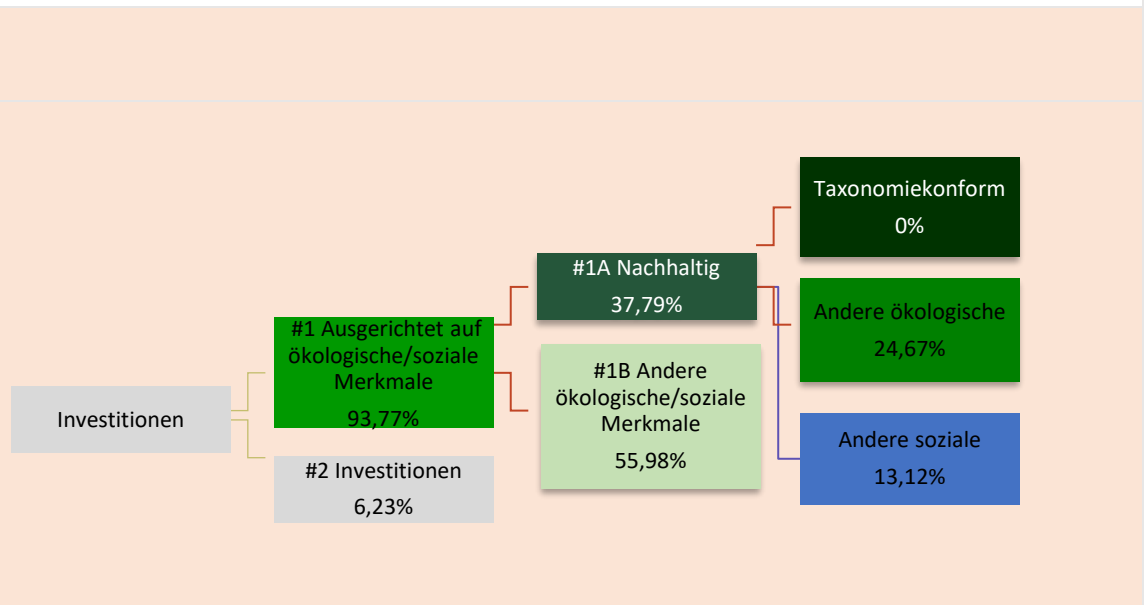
Investitionen

#1 Ausgerichtet auf ökologische/soziale Merkmale
93,77%

#2 Investitionen
6,23%

#1A Nachhaltig
37,79%

#1B Andere ökologische/soziale Merkmale
55,98%

Taxonomiekonform
0%

Andere ökologische
24,67%

Andere soziale
13,12%